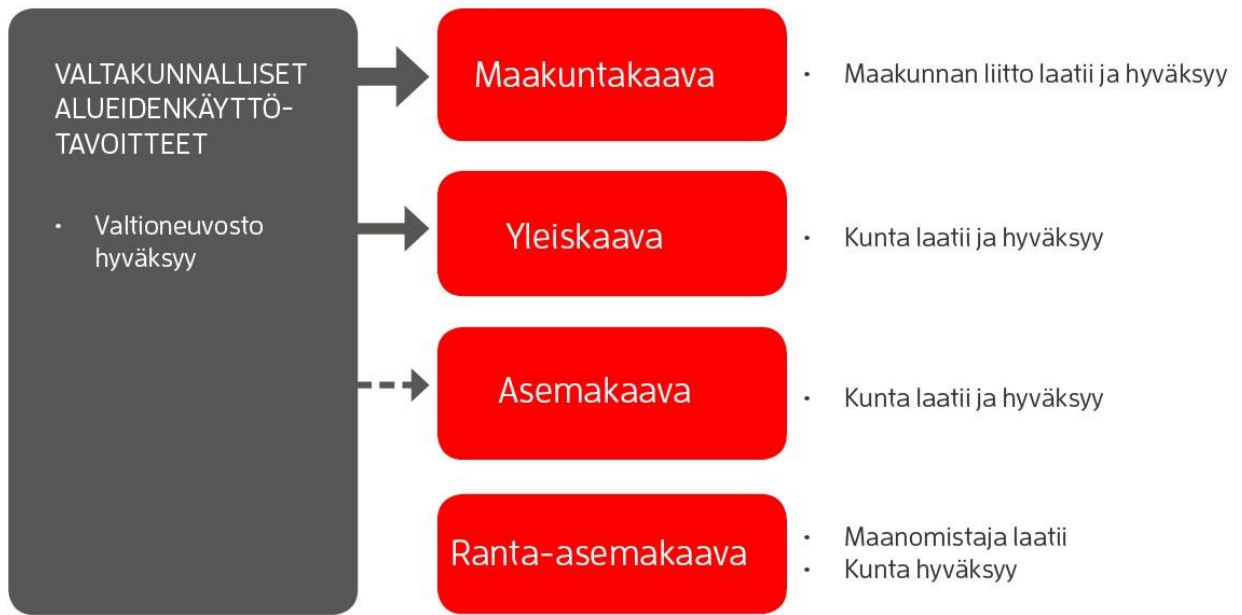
VALTAKUNNALLISET ALUEIDENKÄYTTÖ-TAVOITTEET

• Valtioneuvosto hyväksyy

Maakuntakaava

• Maakunnan liitto laatii ja hyväksyy

Yleiskaava

• Kunta laatii ja hyväksyy

Asemakaava

• Kunta laatii ja hyväksyy

Ranta-asemakaava

• Maanomistaja laatii
• Kunta hyväksyy